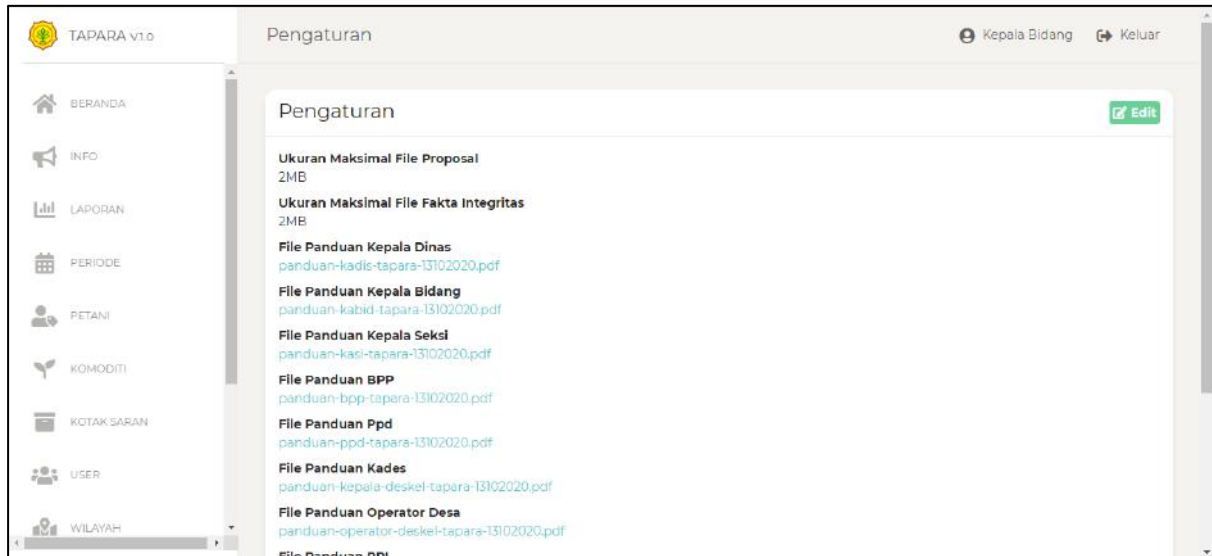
TAPARA v1.0

BERANDA

INFO

LAPORAN

PERIODE

PETANI

KOMODITI

KOTAK SARAN

USER

WILAYAH

Pengaturan

Kepala Bidang

Keluar

Pengaturan

Edit

Ukuran Maksimal File Proposal
2MB

Ukuran Maksimal File Fakta Integritas
2MB

File Panduan Kepala Dinas
panduan-kadis-tapara-13102020.pdf

File Panduan Kepala Bidang
panduan-kabid-tapara-13102020.pdf

File Panduan Kepala Seksi
panduan-kasi-tapara-13102020.pdf

File Panduan BPP
panduan-bpp-tapara-13102020.pdf

File Panduan Ppd
panduan-ppd-tapara-13102020.pdf

File Panduan Kades
panduan-kepala-deskel-tapara-13102020.pdf

File Panduan Operator Desa
panduan-operator-deskel-tapara-13102020.pdf

File Panduan PPL